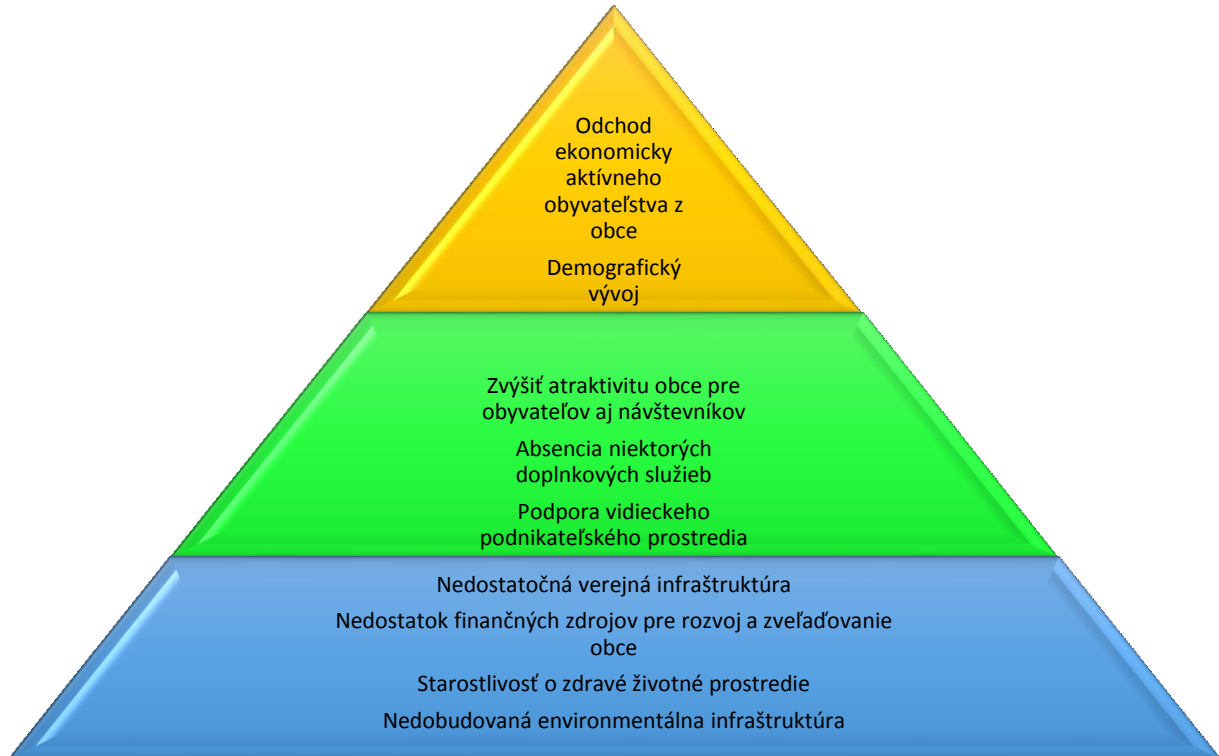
Odchod ekonomicky aktívneho obyvateľstva z obce

Demografický vývoj

Zvýšiť atraktivitu obce pre obyvateľov aj návštevníkov

Absencia niektorých doplnkových služieb

Podpora vidieckeho podnikateľského prostredia

Nedostatočná verejná infraštruktúra

Nedostatok finančných zdrojov pre rozvoj a zveľaďovanie obce

Starostlivosť o zdravé životné prostredie

Nedobudovaná environmentálna infraštruktúra